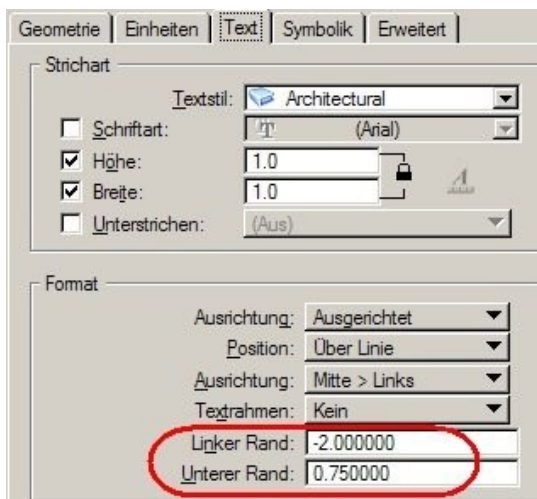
Geometrie | Einheiten | Text | Symbolik | Erweitert

Strichart

Textstil: Architectural

Schriftart: (Arial)

Höhe: 1.0

Breite: 1.0

Unterstrichen: (Aus)

Format

Ausrichtung: Ausgerichtet

Position: Über Linie

Ausrichtung: Mitte > Links

Textrahmen: Kein

Linker Rand: -2.000000

Unterer Rand: 0.750000